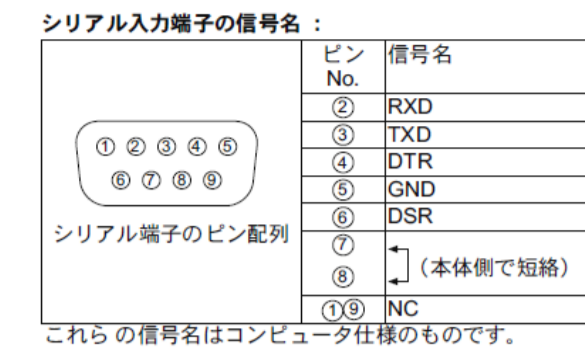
シリアル入力端子の信号名 ：

①②③④⑤
⑥⑦⑧⑨
シリアル端子のピン配列

| ピン No. | 信号名 |
|---|---|
| ② | RXD |
| ③ | TXD |
| ④ | DTR |
| ⑤ | GND |
| ⑥ | DSR |
| ⑦ | （本体側で短絡） |
| ⑧ | （本体側で短絡） |
| ①⑨ | NC |

これら の信号名はコンピュータ仕様のものです。